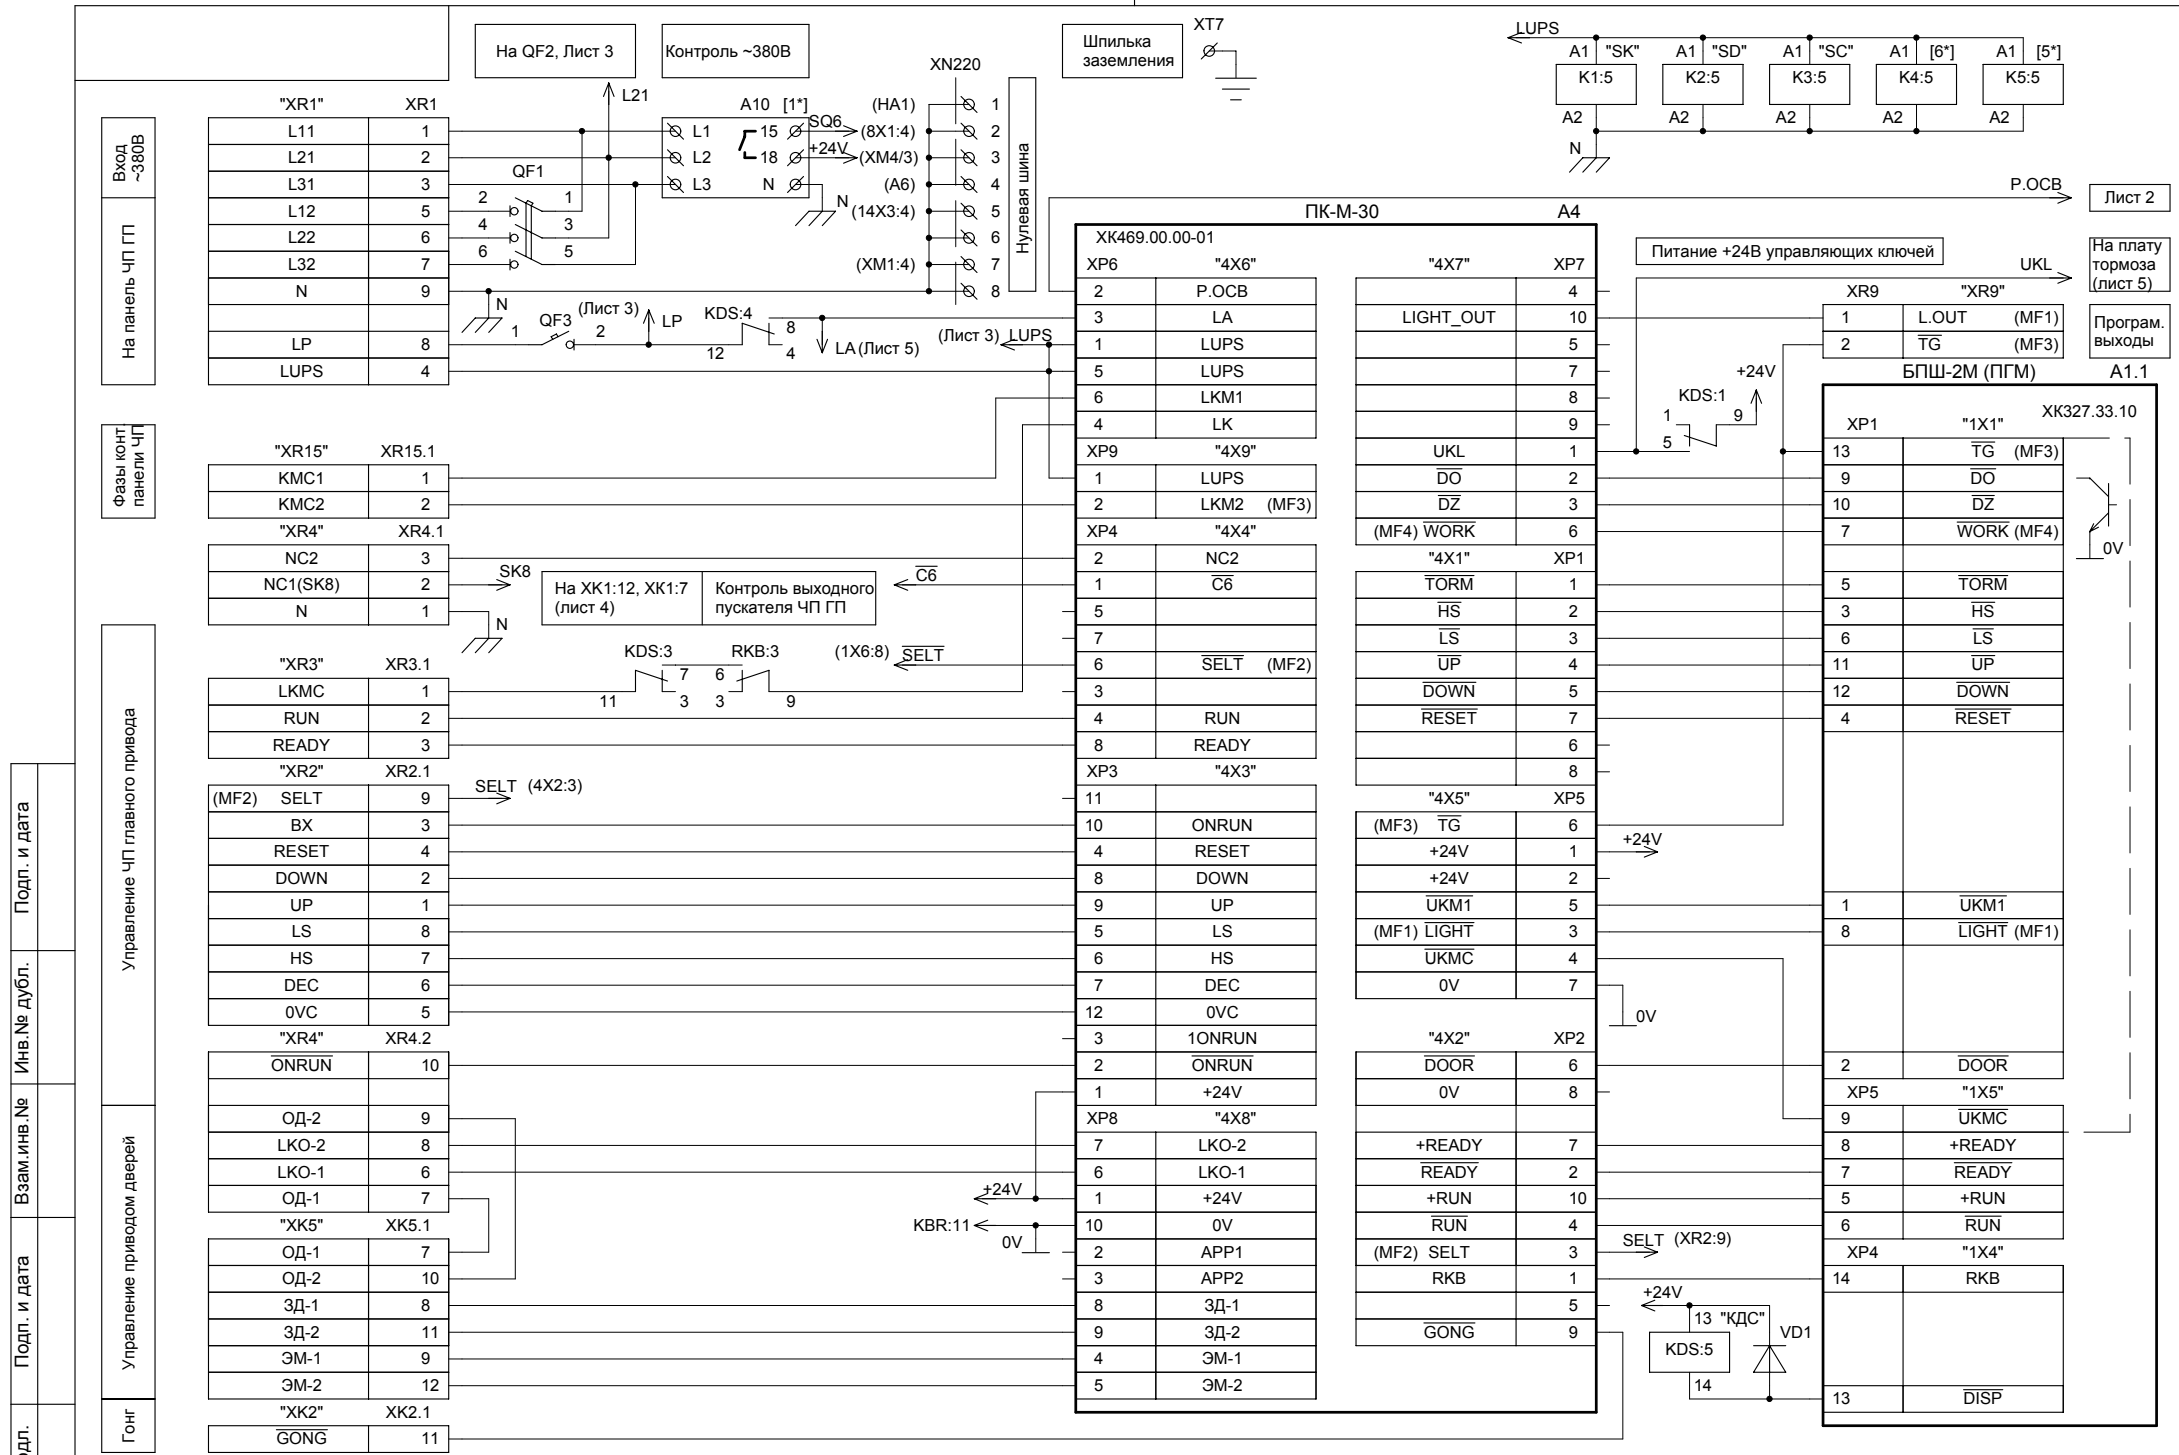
На QF2, Лист 3

Контроль ~380В

L21

Шпилька заземления

XT7

XN220

LUPS

A1 "SK" A1 "SD" A1 "SC" A1 [6*] A1 [5*]

K1:5 K2:5 K3:5 K4:5 K5:5

A2 A2 A2 A2 A2

N

Вход ~380В

На панель ЧП ГП

"XR1" XR1

| L11 | 1 |
|---|---|
| L21 | 2 |
| L31 | 3 |
| L12 | 5 |
| L22 | 6 |
| L32 | 7 |
| N | 9 |
| | |
| LP | 8 |
| LUPS | 4 |

QF1

A10 [1*]

L1 L2 L3 15 18 N SQ6 +24V

(HA1) (8X1:4) (XM4/3) (A6) (14X3:4) (XM1:4)

1 2 3 4 5 6 7 8

Нулевая шина

P.OCB

Лист 2

ПК-М-30 A4

XK469.00.00-01

Питание +24В управляющих ключей

UKL

На плату тормоза (лист 5)

QF3 (Лист 3) LP KDS:4 LA (Лист 5)

(Лист 3) LUPS

XR9 "XR9"

| 1 | L.OUT (MF1) |
|---|---|
| 2 | $\overline{TG}$ (MF3) |

Програм. выходы

+24V KDS:1

БПШ-2М (ПГМ) A1.1

XK327.33.10

Фазы конт панели ЧП

"XR15" XR15.1

| KMC1 | 1 |
|---|---|
| KMC2 | 2 |

"XR4" XR4.1

| NC2 | 3 |
|---|---|
| NC1(SK8) | 2 |
| N | 1 |

SK8

На XK1:12, XK1:7 (лист 4) | Контроль выходного пускателя ЧП ГП

$\overline{C6}$

KDS:3 RKB:3 (1X6:8) $\overline{SELT}$

Управление ЧП главного привода

"XR3" XR3.1

| LKMC | 1 |
|---|---|
| RUN | 2 |
| READY | 3 |

"XR2" XR2.1

| (MF2) SELT | 9 |
|---|---|
| BX | 3 |
| RESET | 4 |
| DOWN | 2 |
| UP | 1 |
| LS | 8 |
| HS | 7 |
| DEC | 6 |
| 0VC | 5 |

SELT (4X2:3)

"XR4" XR4.2

| $\overline{ONRUN}$ | 10 |
|---|---|

Управление приводом дверей

| ОД-2 | 9 |
|---|---|
| LKO-2 | 8 |
| LKO-1 | 6 |
| ОД-1 | 7 |

"XK5" XK5.1

| ОД-1 | 7 |
|---|---|
| ОД-2 | 10 |
| ЗД-1 | 8 |
| ЗД-2 | 11 |
| ЭМ-1 | 9 |
| ЭМ-2 | 12 |

Гонг

"XK2" XK2.1

| $\overline{GONG}$ | 11 |
|---|---|

| XP6 | "4X6" |
|---|---|
| 2 | P.OCB |
| 3 | LA |
| 1 | LUPS |
| 5 | LUPS |
| 6 | LKM1 |
| 4 | LK |
| XP9 | "4X9" |
| 1 | LUPS |
| 2 | LKM2 (MF3) |
| XP4 | "4X4" |
| 2 | NC2 |
| 1 | $\overline{C6}$ |
| 5 | |
| 7 | |
| 6 | $\overline{SELT}$ (MF2) |
| 3 | |
| 4 | RUN |
| 8 | READY |
| XP3 | "4X3" |
| 11 | |
| 10 | ONRUN |
| 4 | RESET |
| 8 | DOWN |
| 9 | UP |
| 5 | LS |
| 6 | HS |
| 7 | DEC |
| 12 | 0VC |
| 3 | 1ONRUN |
| 2 | $\overline{ONRUN}$ |
| 1 | +24V |
| XP8 | "4X8" |
| 7 | LKO-2 |
| 6 | LKO-1 |
| 1 | +24V |
| 10 | 0V |
| 2 | APP1 |
| 3 | APP2 |
| 8 | ЗД-1 |
| 9 | ЗД-2 |
| 4 | ЭМ-1 |
| 5 | ЭМ-2 |

+24V KBR:11 0V

| "4X7" | XP7 |
|---|---|
| | 4 |
| LIGHT_OUT | 10 |
| | 5 |
| | 7 |
| | 8 |
| | 9 |
| UKL | 1 |
| $\overline{DO}$ | 2 |
| $\overline{DZ}$ | 3 |
| (MF4) $\overline{WORK}$ | 6 |
| "4X1" | XP1 |
| $\overline{TORM}$ | 1 |
| $\overline{HS}$ | 2 |
| $\overline{LS}$ | 3 |
| $\overline{UP}$ | 4 |
| $\overline{DOWN}$ | 5 |
| $\overline{RESET}$ | 7 |
| | 6 |
| | 8 |
| "4X5" | XP5 |
| (MF3) $\overline{TG}$ | 6 |
| +24V | 1 |
| +24V | 2 |
| $\overline{UKM1}$ | 5 |
| (MF1) $\overline{LIGHT}$ | 3 |
| $\overline{UKMC}$ | 4 |
| 0V | 7 |
| "4X2" | XP2 |
| $\overline{DOOR}$ | 6 |
| 0V | 8 |
| | |
| +READY | 7 |
| $\overline{READY}$ | 2 |
| +RUN | 10 |
| $\overline{RUN}$ | 4 |
| (MF2) SELT | 3 |
| RKB | 1 |
| | 5 |
| $\overline{GONG}$ | 9 |

+24V 0V SELT (XR2:9) +24V 13 "КДС" KDS:5 14 VD1

| XP1 | "1X1" |
|---|---|
| 13 | $\overline{TG}$ (MF3) |
| 9 | $\overline{DO}$ |
| 10 | $\overline{DZ}$ |
| 7 | $\overline{WORK}$ (MF4) |
| | |
| 5 | $\overline{TORM}$ |
| 3 | $\overline{HS}$ |
| 6 | $\overline{LS}$ |
| 11 | $\overline{UP}$ |
| 12 | $\overline{DOWN}$ |
| 4 | $\overline{RESET}$ |
| 1 | $\overline{UKM1}$ |
| 8 | $\overline{LIGHT}$ (MF1) |
| 2 | $\overline{DOOR}$ |
| XP5 | "1X5" |
| 9 | $\overline{UKMC}$ |
| 8 | +READY |
| 7 | $\overline{READY}$ |
| 5 | +RUN |
| 6 | $\overline{RUN}$ |
| XP4 | "1X4" |
| 14 | RKB |
| 13 | $\overline{DISP}$ |

0V

Подп. и дата | Инв.№ дубл. | Взам.инв.№ | Подп. и дата | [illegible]одп.